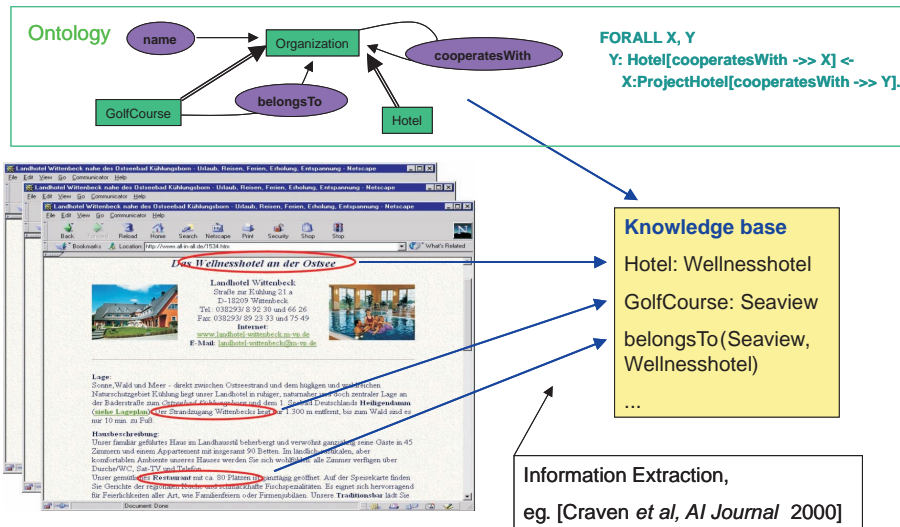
Ontology

name

Organization

cooperatesWith

GolfCourse

belongsTo

Hotel

FORALL X, Y
Y: Hotel[cooperatesWith ->> X] <-
X:ProjectHotel[cooperatesWith ->> Y].

Landhotel Wittenbeck nahe des Ostseebad Kühlungsborn - Urlaub, Reisen, Ferien, Erholung, Entspannung - Netscape

File Edit View Go Communicator Help

Back Forward Reload Home Search Netscape Print Security Shop Stop

Bookmarks Location: http://www.all-in.de/1534.htm What's Related

Das Wellnesshotel an der Ostsee

Landhotel Wittenbeck
Straße zur Kühlung 21 a
D-18209 Wittenbeck
Tel.: 038293/ 8 92 30 und 66 26
Fax: 038293/ 89 23 33 und 75 49
Internet:
www.landhotel-wittenbeck.m-vp.de
E-Mail: landhotel-wittenbeck@m-vp.de

Lage:
Sonne,Wald und Meer - direkt zwischen Ostseestrand und dem hügligen und waldreichen Naturschutzgebiet Kühlung liegt unser Landhotel in ruhiger, naturnaher und doch zentraler Lage an der Bäderstraße zum Ostseebad Kühlungsborn und dem 1. Seebad Deutschlands Heiligendamm (siehe Lageplan). Der Strandzugang Wittenbecks liegt nur 1.300 m entfernt, bis zum Wald sind es nur 10 min. zu Fuß.

Hausbeschreibung:
Unser familiär geführtes Haus im Landhausstil beherbergt und verwöhnt ganzjährig seine Gäste in 45 Zimmern und einem Appartement mit insgesamt 90 Betten. Im ländlich-rustikalen, aber komfortablen Ambiente unseres Hauses werden Sie sich wohlfühlen. Alle Zimmer verfügen über Dusche/WC, Sat-TV und Telefon.
Unser gemütliches Restaurant mit ca. 80 Plätzen ist ganztägig geöffnet. Auf der Speisekarte finden Sie Gerichte der regionalen Küche und schmackhafte Fischspezialitäten. Es eignet sich hervorragend für Feierlichkeiten aller Art, wie Familienfeiern oder Firmenjubiläen. Unsere Traditionsbar lädt Sie

Document: Done

Knowledge base

Hotel: Wellnesshotel

GolfCourse: Seaview

belongsTo(Seaview, Wellnesshotel)

...

Information Extraction,

eg. [Craven et al, AI Journal 2000]